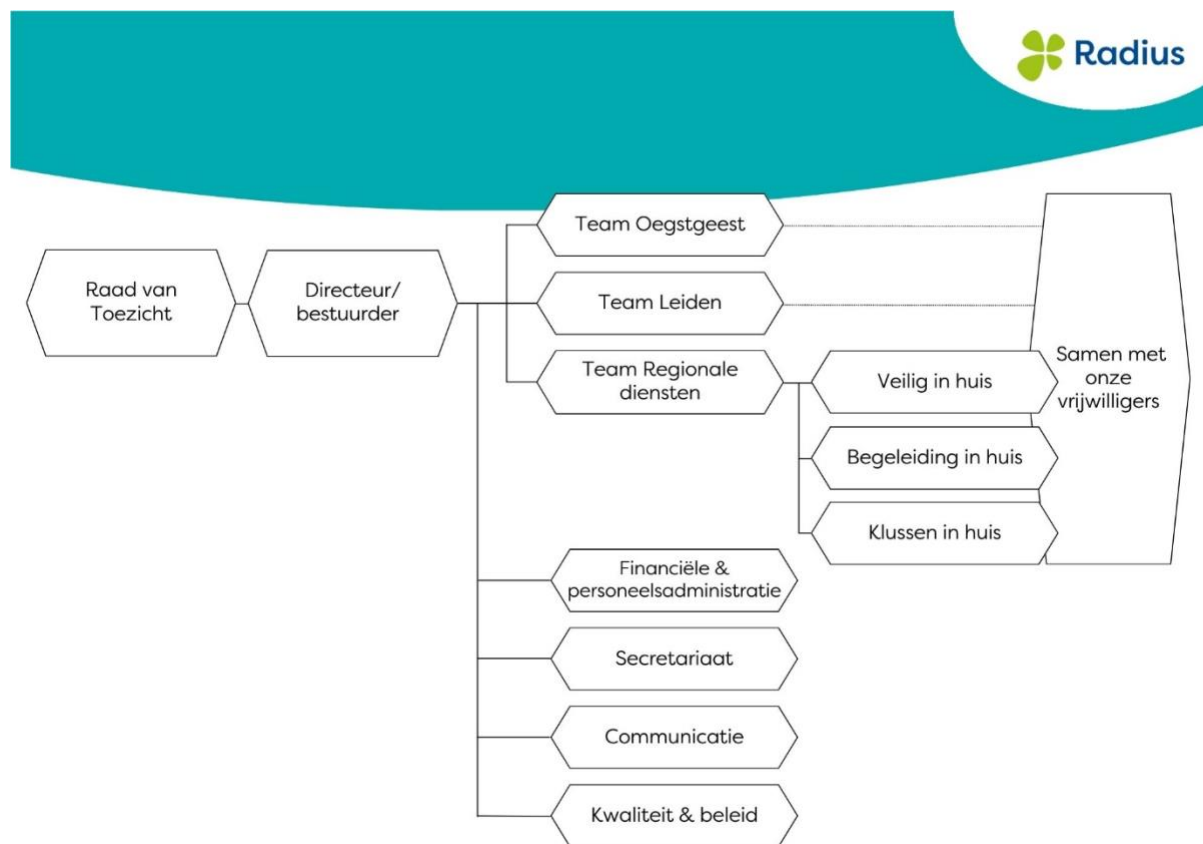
Radius

Raad van Toezicht

Directeur/ bestuurder

Team Oegstgeest

Team Leiden

Team Regionale diensten

Veilig in huis

Begeleiding in huis

Klussen in huis

Samen met onze vrijwilligers

Financiële & personeelsadministratie

Secretariaat

Communicatie

Kwaliteit & beleid